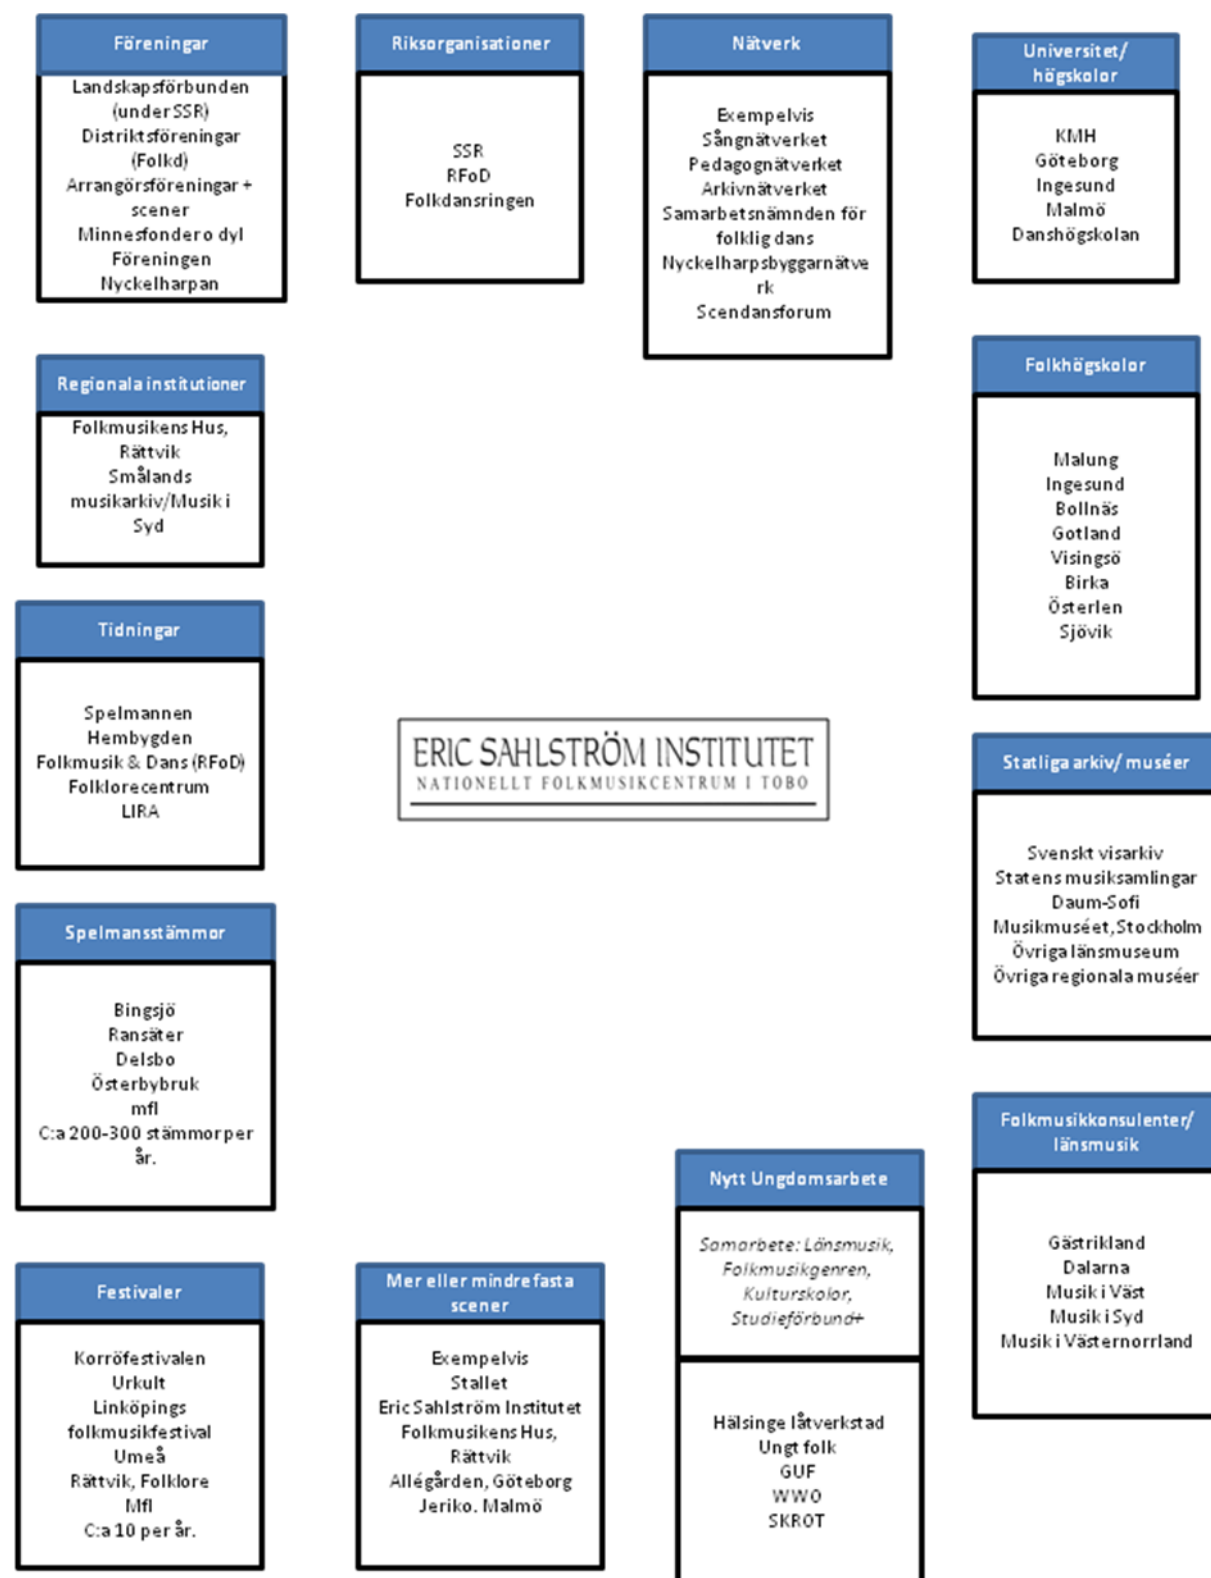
Föreningar

Landskapsförbunden (under SSR)
Distriktsföreningar (Folkd)
Arrangörsföreningar + scener
Minnesfondero dyl
Föreningen Nyckelharpan

Riksorganisationer

SSR
RFoD
Folkdansringen

Nätverk

Exempelvis
Sångnätverket
Pedagognätverket
Arkivnätverket
Samarbetsnämnden för folklig dans
Nyckelharpsbyggarnätverk
Scendansforum

Universitet/ högskolor

KMH
Göteborg
Ingesund
Malmö
Danshögskolan

Regionala institutioner

Folkmusikens Hus, Rättvik
Smålands musikarkiv/Musik i Syd

Folkhögskolor

Malung
Ingesund
Bollnäs
Gotland
Visingsö
Birka
Österlen
Sjövik

Tidningar

Spelmannen
Hembygden
Folkmusik & Dans (RFoD)
Folklorecentrum
LIRA

ERIC SAHLSTRÖM INSTITUTET
NATIONELLT FOLKMUSIKCENTRUM I TOBO

Statliga arkiv/ muséer

Svenskt visarkiv
Statens musiksamlingar
Daum-Sofi
Musikmuséet, Stockholm
Övriga länsmuseum
Övriga regionala muséer

Spelmansstämmor

Bingsjö
Ransäter
Delsbo
Österbybruk
mfl
C:a 200-300 stämmor per år.

Folkmusikkonsulenter/ länsmusik

Gästrikland
Dalarna
Musik i Väst
Musik i Syd
Musik i Västernorrland

Nytt Ungdomsarbete

Samarbete: Länsmusik, Folkmusikgenren, Kulturskolor, Studieförbund+

Hälsinge låtverkstad
Ungt folk
GUF
WWO
SKROT

Festivaler

Korröfestivalen
Urkult
Linköpings folkmusikfestival
Umeå
Rättvik, Folklore
Mfl
C:a 10 per år.

Mer eller mindre fasta scener

Exempelvis
Stallet
Eric Sahlström Institutet
Folkmusikens Hus, Rättvik
Allégården, Göteborg
Jeriko. Malmö